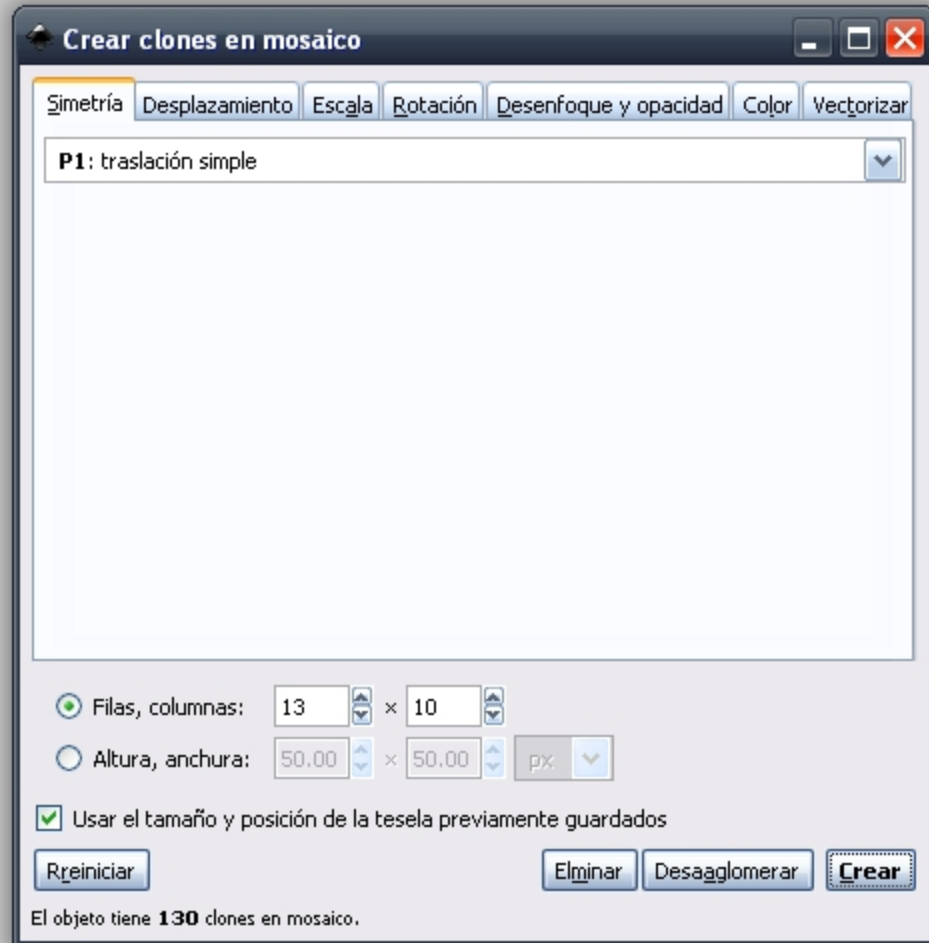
Crear clones en mosaico

Simetría | Desplazamiento | Escala | Rotación | Desenfoque y opacidad | Color | Vectorizar

P1: traslación simple

Filas, columnas: 13 × 10

Altura, anchura: 50.00 × 50.00 px

Usar el tamaño y posición de la tesela previamente guardados

Rreiniciar

Elminar

Desaaglomerar

Crear

El objeto tiene 130 clones en mosaico.